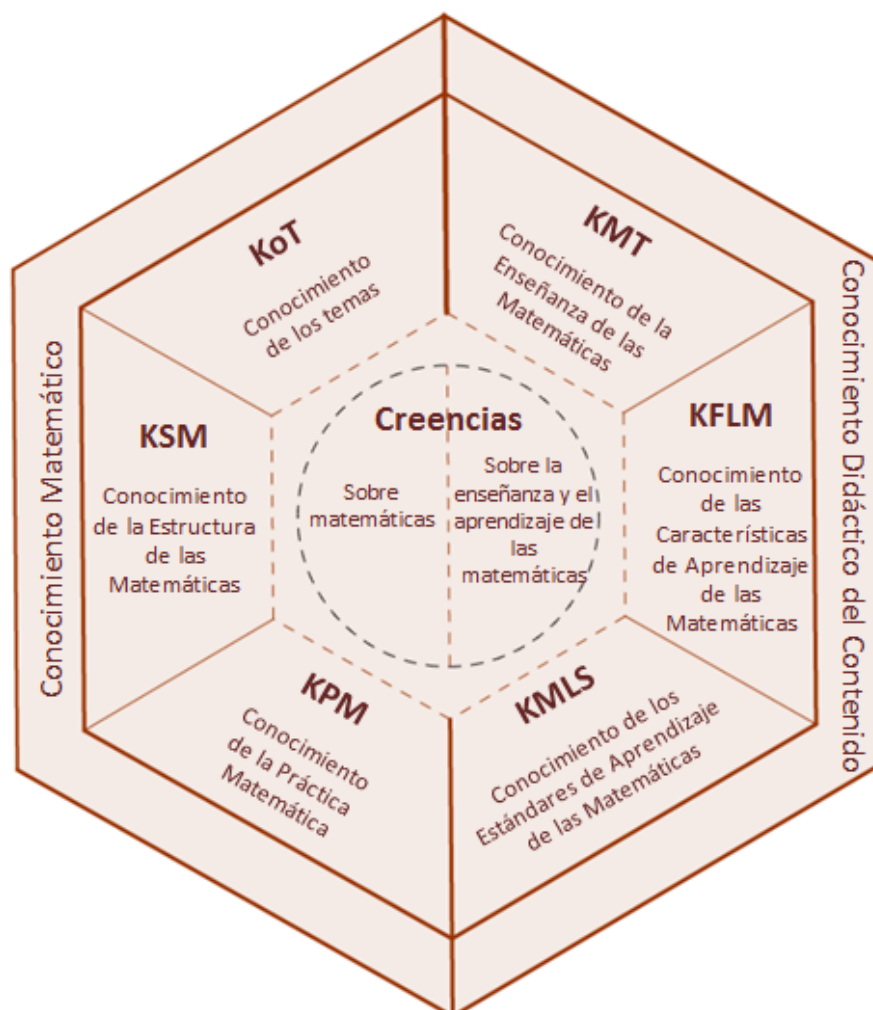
Conocimiento Matemático

Conocimiento Didáctico del Contenido

KoT
Conocimiento de los temas

KMT
Conocimiento de la Enseñanza de las Matemáticas

KSM
Conocimiento de la Estructura de las Matemáticas

Creencias
Sobre matemáticas
Sobre la enseñanza y el aprendizaje de las matemáticas

KFLM
Conocimiento de las Características de Aprendizaje de las Matemáticas

KPM
Conocimiento de la Práctica Matemática

KMLS
Conocimiento de los Estándares de Aprendizaje de las Matemáticas